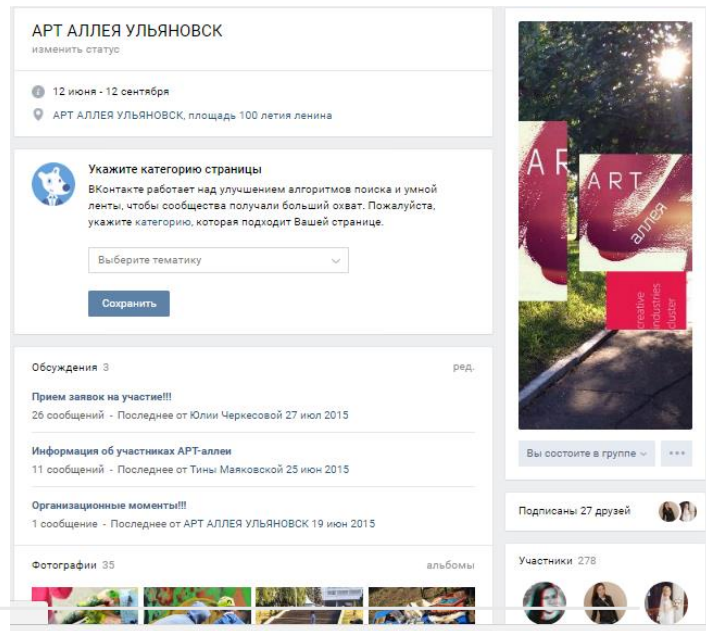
АРТ АЛЛЕЯ УЛЬЯНОВСК
изменить статус

12 июня - 12 сентября
АРТ АЛЛЕЯ УЛЬЯНОВСК, площадь 100 летия ленина

Укажите категорию страницы
ВКонтакте работает над улучшением алгоритмов поиска и умной ленты, чтобы сообщества получали больший охват. Пожалуйста, укажите категорию, которая подходит Вашей странице.

Выберите тематику

Сохранить

Обсуждения 3 ред.

Прием заявок на участие!!!
26 сообщений · Последнее от Юлии Черкесовой 27 июл 2015

Информация об участниках АРТ-аллеи
11 сообщений · Последнее от Тины Маяковской 25 июн 2015

Организационные моменты!!!
1 сообщение · Последнее от АРТ АЛЛЕЯ УЛЬЯНОВСК 19 июн 2015

Фотографии 35 альбомы

ART
ART
аллея
creative industries cluster

Вы состоите в группе

Подписаны 27 друзей

Участники 278